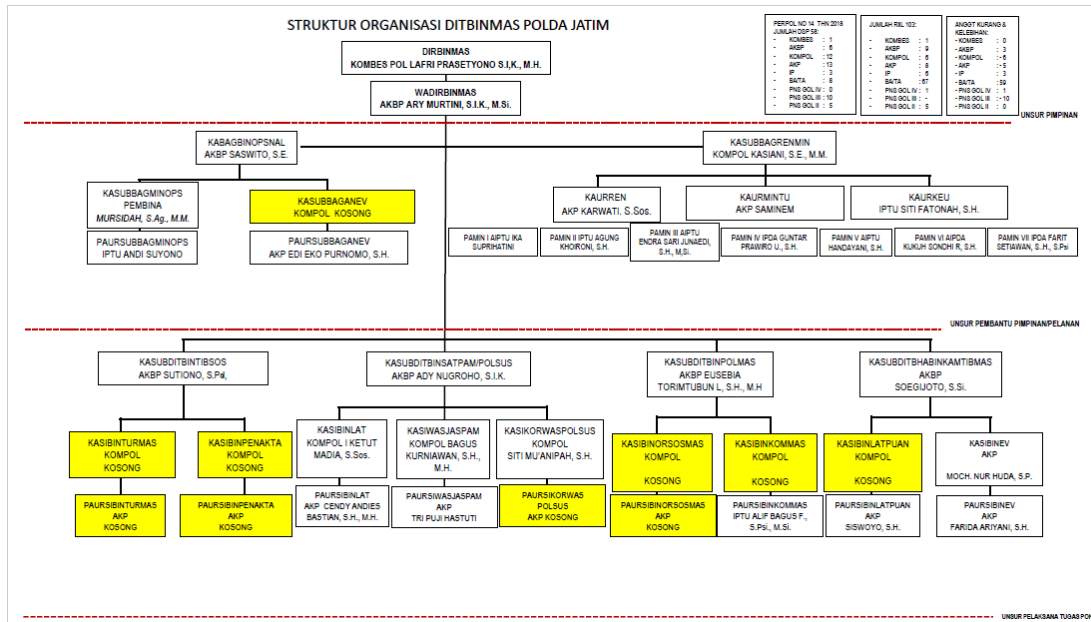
STRUKTUR ORGANISASI DITBINMAS POLDA JATIM

PERPOL NO 14 THN 2018
JUMLAH DSP 58:
- KOMBES : 1
- AKBP : 6
- KOMPOL : 12
- AKP : 13
- IP : 3
- BA/TA : 8
- PNS GOL IV : 0
- PNS GOL III : 10
- PNS GOL II : 5

JUMLAH RIIL 103:
- KOMBES : 1
- AKBP : 9
- KOMPOL : 6
- AKP : 8
- IP : 6
- BA/TA : 67
- PNS GOL IV : 1
- PNS GOL III : -
- PNS GOL II : 5

ANGGT KURANG & KELEBIHAN:
- KOMBES : 0
- AKBP : 3
- KOMPOL : 6
- AKP : 5
- IP : 3
- BA/TA : 59
- PNS GOL IV : 1
- PNS GOL III : -10
- PNS GOL II : 0

DIRBINMAS
KOMBES POL LAFRI PRASETYONO S.I,K., M.H.

WADIRBINMAS
AKBP ARY MURTINI, S.I.K., M.Si.

UNSUR PIMPINAN

KABAGBINOPSNAL
AKBP SASWITO, S.E.

KASUBBAGRENMIN
KOMPOL KASIANI, S.E., M.M.

KASUBBAGMINOPS PEMBINA
MURSIDAH, S.Ag., M.M.

KASUBBAGANEV
KOMPOL KOSONG

PAURSUBBAGMINOPS
IPTU ANDI SUYONO

PAURSUBBAGANEV
AKP EDI EKO PURNOMO, S.H.

KAURREN
AKP KARWATI. S.Sos.

KAURMINTU
AKP SAMINEM

KAURKEU
IPTU SITI FATONAH, S.H.

PAMIN I AIPTU IKA SUPRIHATINI

PAMIN II IPTU AGUNG KHOIRONI, S.H.

PAMIN III AIPTU ENDRA SARI JUNAEDI, S.H., M.Si.

PAMIN IV IPDA GUNTAR PRAWIRO U., S.H.

PAMIN V AIPTU HANDAYANI, S.H.

PAMIN VI AIPDA KUKUH SONDHI R, S.H.

PAMIN VII IPDA FARIT SETIAWAN, S.H., S.Psi

UNSUR PEMBANTU PIMPINAN/PELANAN

KASUBDITBINTIBSOS
AKBP SUTIONO, S.Pd,

KASUBDITBINSATPAM/POLSUS
AKBP ADY NUGROHO, S.I.K.

KASUBDITBINPOLMAS
AKBP EUSEBIA TORIMTUBUN L, S.H., M.H

KASUBDITBHABINKAMTIBMAS
AKBP
SOEGIJOTO, S.Si.

KASIBINTURMAS
KOMPOL
KOSONG

KASIBINPENAKTA
KOMPOL
KOSONG

KASIBINLAT
KOMPOL I KETUT MADIA, S.Sos.

KASIWASJASPAM
KOMPOL BAGUS KURNIAWAN, S.H., M.H.

KASIKORWASPOLSUS
KOMPOL
SITI MU'ANIPAH, S.H.

KASIBINORSOSMAS
KOMPOL
KOSONG

KASIBINKOMMAS
KOMPOL
KOSONG

KASIBINLATPUAN
KOMPOL
KOSONG

KASIBINEV
AKP
MOCH. NUR HUDA, S.P.

PAURSIBINTURMAS
AKP
KOSONG

PAURSIBINPENAKTA
AKP
KOSONG

PAURSIBINLAT
AKP CENDY ANDIES BASTIAN, S.H., M.H.

PAURSIWASJASPAM
AKP
TRI PUJI HASTUTI

PAURSIKORWAS POLSUS
AKP KOSONG

PAURSIBINORSOSMAS
AKP
KOSONG

PAURSIBINKOMMAS
IPTU ALIF BAGUS F., S.Psi., M.Si.

PAURSIBINLATPUAN
AKP
SISWOYO, S.H.

PAURSIBINEV
AKP
FARIDA ARIYANI, S.H.

UNSUR PELAKSANA TUGAS PO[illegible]